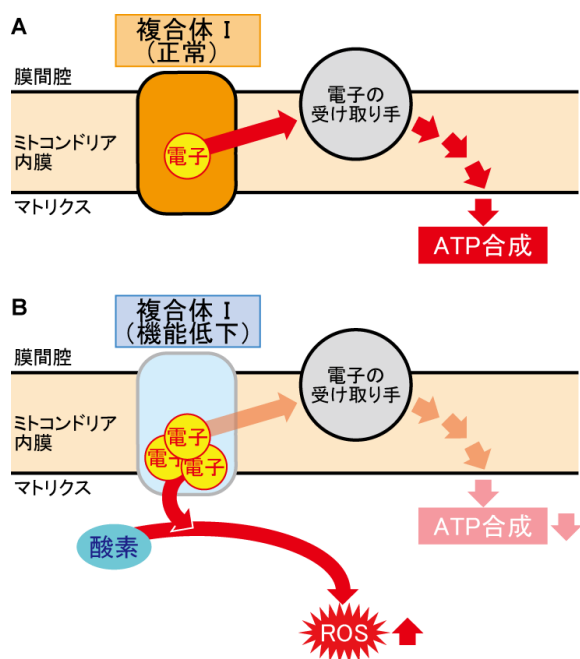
A

複合体 I
（正常）

膜間腔

ミトコンドリア内膜

マトリクス

電子

電子の受け取り手

ATP合成

B

複合体 I
（機能低下）

膜間腔

ミトコンドリア内膜

マトリクス

電子

電子

電子

電子の受け取り手

ATP合成

酸素

ROS